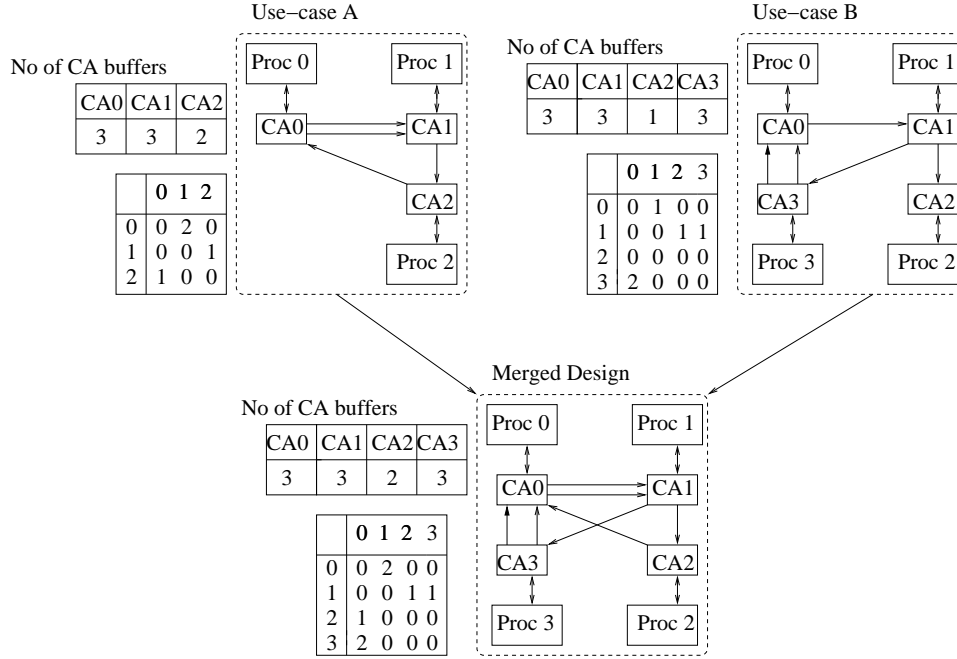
No of CA buffers

| CA0 | CA1 | CA2 |
|---|---|---|
| 3 | 3 | 2 |

| | 0 | 1 | 2 |
|---|---|---|---|
| 0 | 0 | 2 | 0 |
| 1 | 0 | 0 | 1 |
| 2 | 1 | 0 | 0 |

Use–case A

Proc 0
Proc 1
CA0
CA1
CA2
Proc 2

No of CA buffers

| CA0 | CA1 | CA2 | CA3 |
|---|---|---|---|
| 3 | 3 | 1 | 3 |

| | 0 | 1 | 2 | 3 |
|---|---|---|---|---|
| 0 | 0 | 1 | 0 | 0 |
| 1 | 0 | 0 | 1 | 1 |
| 2 | 0 | 0 | 0 | 0 |
| 3 | 2 | 0 | 0 | 0 |

Use–case B

Proc 0
Proc 1
CA0
CA1
CA3
CA2
Proc 3
Proc 2

Merged Design

No of CA buffers

| CA0 | CA1 | CA2 | CA3 |
|---|---|---|---|
| 3 | 3 | 2 | 3 |

| | 0 | 1 | 2 | 3 |
|---|---|---|---|---|
| 0 | 0 | 2 | 0 | 0 |
| 1 | 0 | 0 | 1 | 1 |
| 2 | 1 | 0 | 0 | 0 |
| 3 | 2 | 0 | 0 | 0 |

Proc 0
Proc 1
CA0
CA1
CA3
CA2
Proc 3
Proc 2